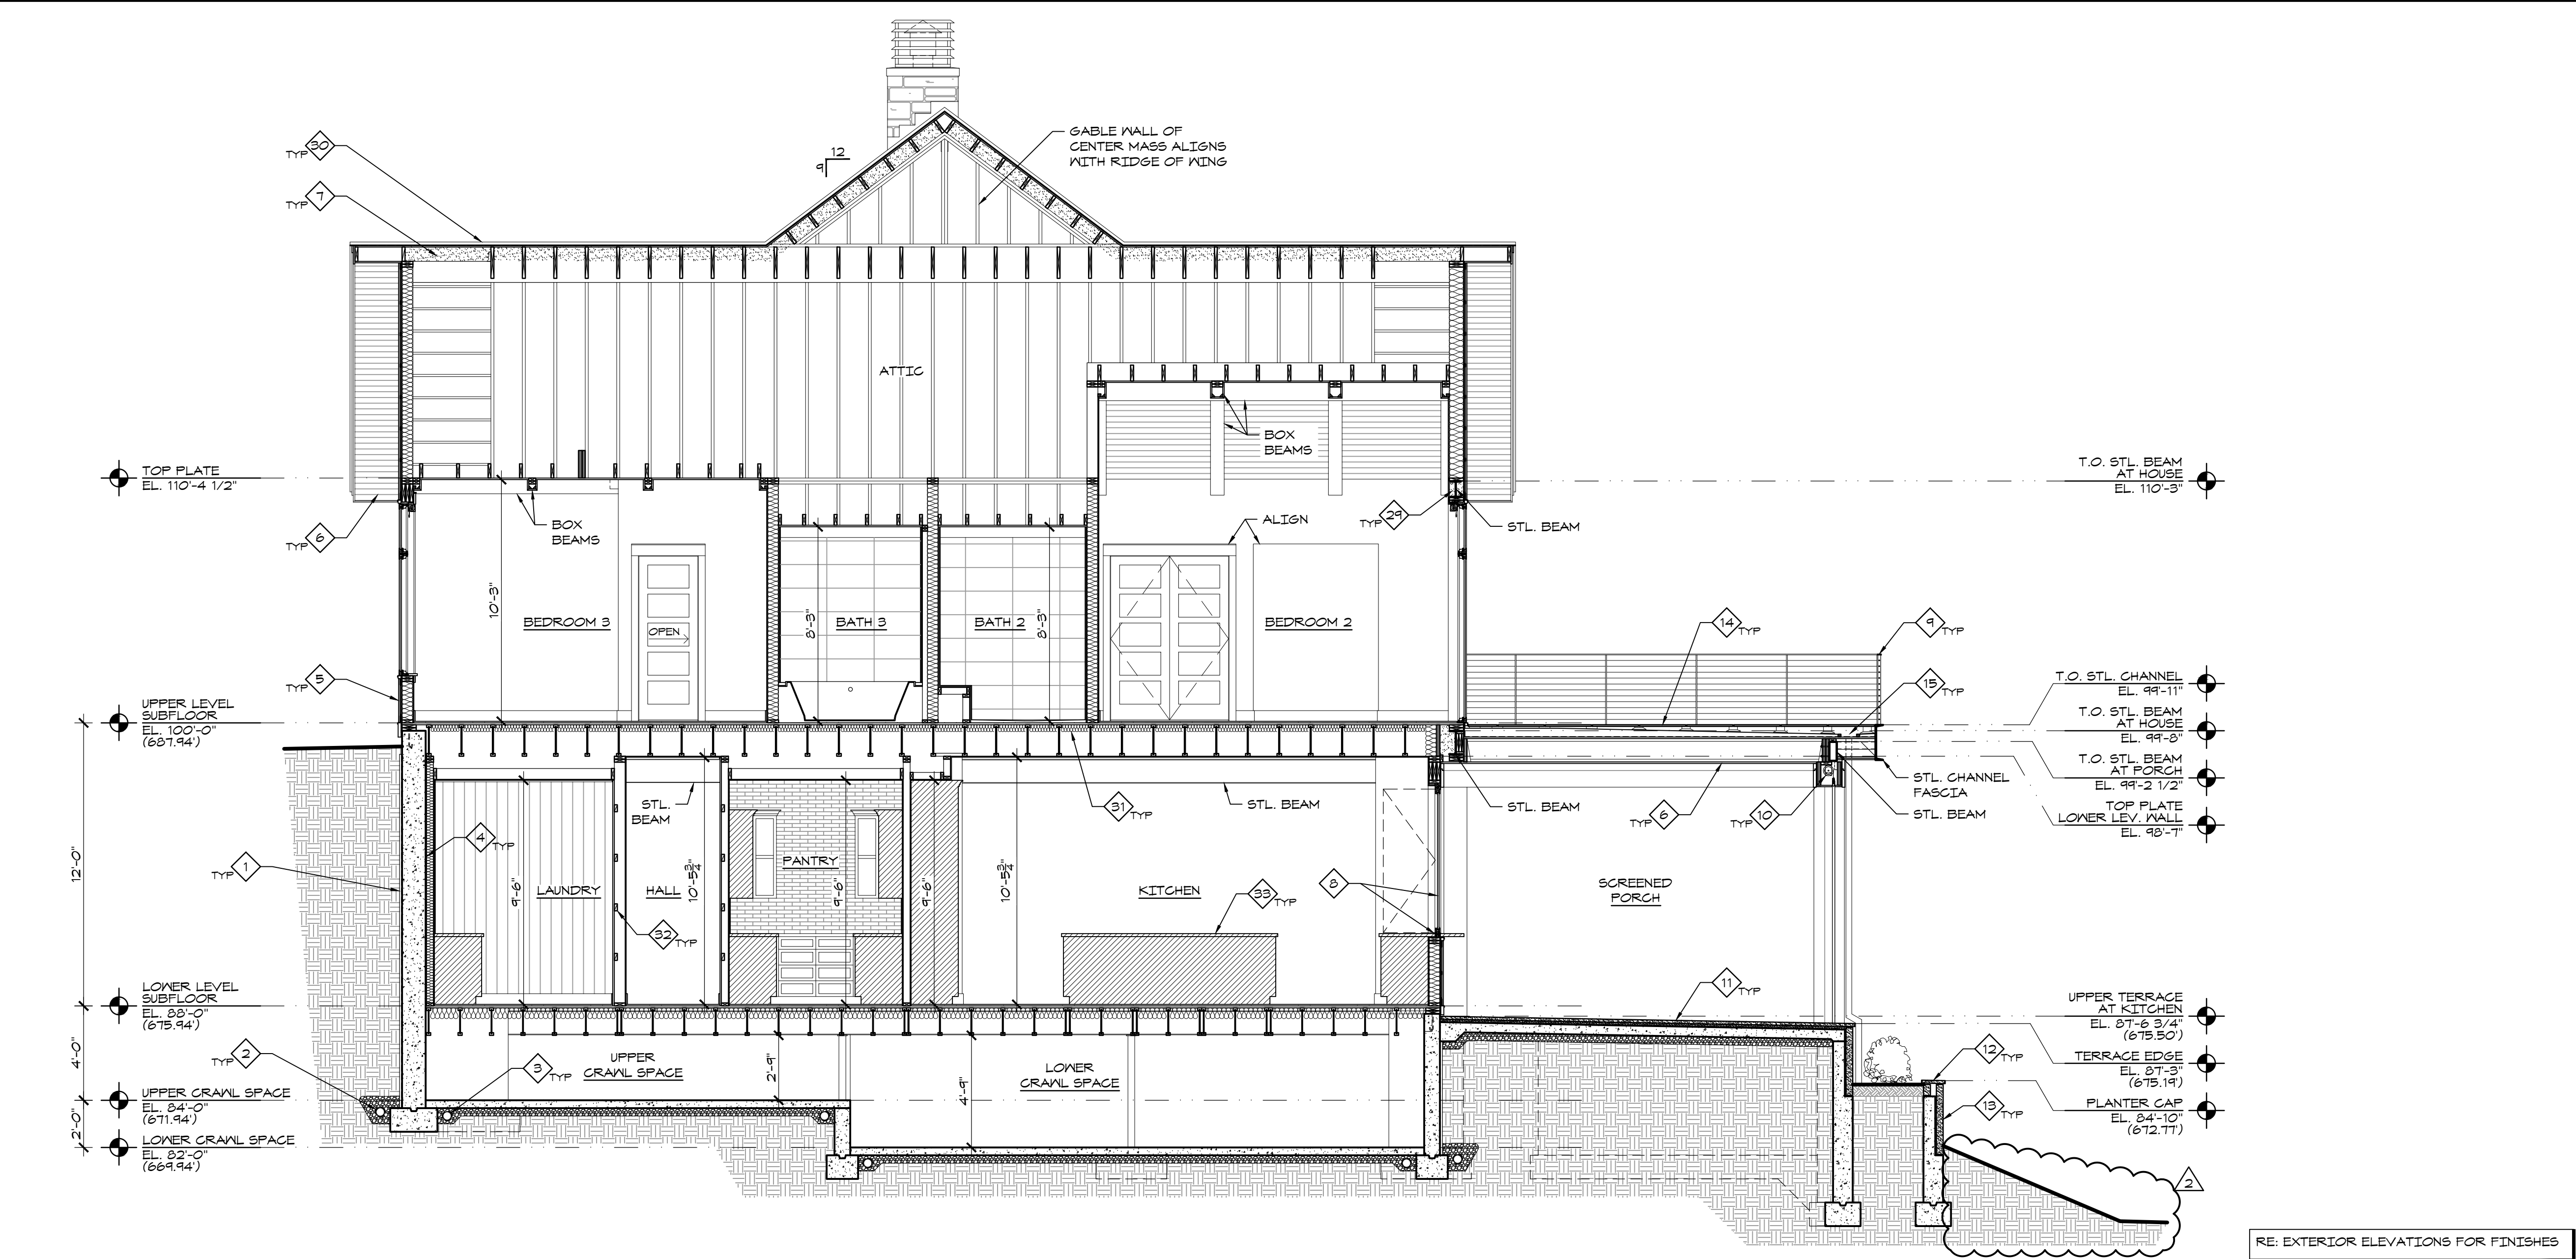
GABLE WALL OF CENTER MASS ALIGNS WITH RIDGE OF WING

9 12

TYP 30

TYP 7

ATTIC

BOX BEAMS

TOP PLATE
EL. 110'-4 1/2"

T.O. STL. BEAM AT HOUSE
EL. 110'-3"

TYP 6

BOX BEAMS

TYP 29

STL. BEAM

ALIGN

10'-3"

BEDROOM 3

OPEN

8'-3"

BATH 3

BATH 2

8'-3"

BEDROOM 2

14 TYP

9 TYP

15 TYP

T.O. STL. CHANNEL
EL. 99'-11"

T.O. STL. BEAM AT HOUSE
EL. 99'-8"

T.O. STL. BEAM AT PORCH
EL. 99'-2 1/2"

TOP PLATE LOWER LEV. WALL
EL. 98'-7"

TYP 5

UPPER LEVEL SUBFLOOR
EL. 100'-0"
(687.94')

12'-0"

STL. BEAM

31 TYP

STL. BEAM

STL. BEAM

STL. CHANNEL FASCIA

STL. BEAM

TYP 6

TYP 10

4 TYP

TYP 1

9'-6"

LAUNDRY

HALL

10'-5¾"

PANTRY

9'-6"

9'-6"

10'-5¾"

KITCHEN

33 TYP

8

SCREENED PORCH

32 TYP

11 TYP

LOWER LEVEL SUBFLOOR
EL. 88'-0"
(675.94')

UPPER TERRACE AT KITCHEN
EL. 87'-6 3/4"
(675.50')

4'-0"

TYP 2

3 TYP

UPPER CRAWL SPACE

2'-9"

LOWER CRAWL SPACE

4'-9"

TERRACE EDGE
EL. 87'-3"
(675.19')

12 TYP

UPPER CRAWL SPACE
EL. 84'-0"
(671.94')

13 TYP

PLANTER CAP
EL. 84'-10"
(672.77')

2'-0"

LOWER CRAWL SPACE
EL. 82'-0"
(669.94')

2

RE: EXTERIOR ELEVATIONS FOR FINISHES